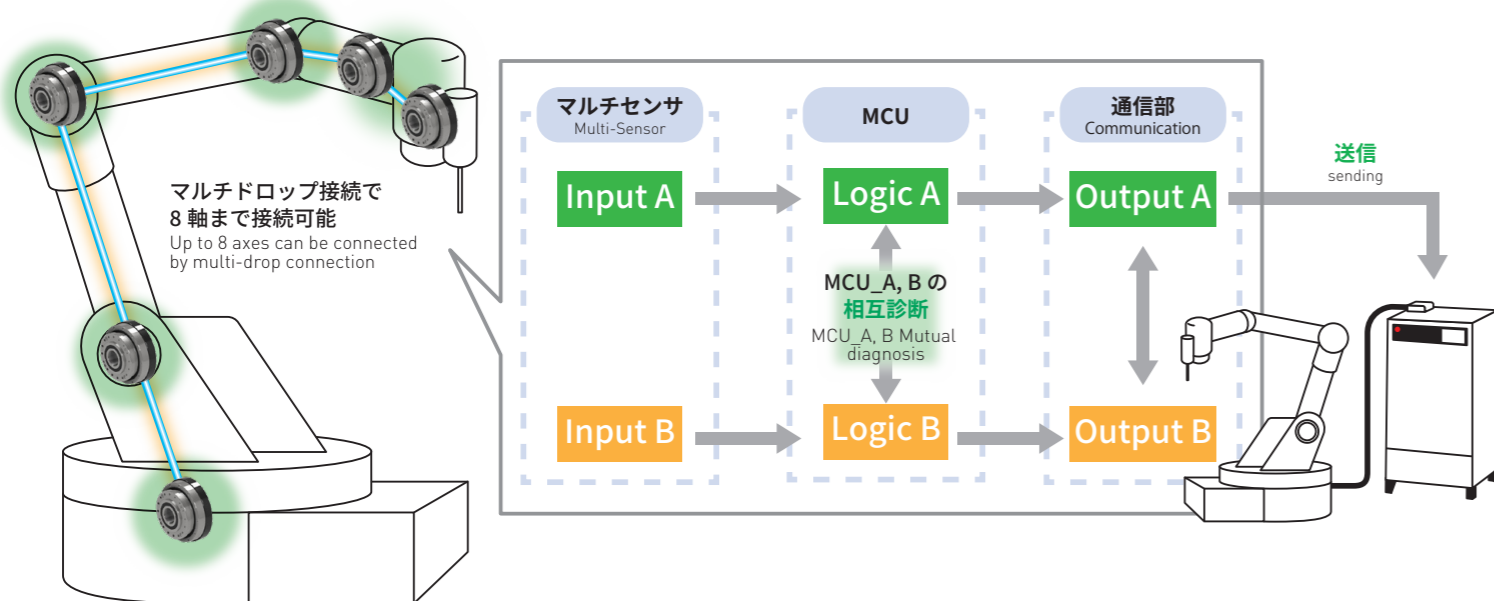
マルチドロップ接続で
8 軸まで接続可能
Up to 8 axes can be connected by multi-drop connection

マルチセンサ
Multi-Sensor

MCU

通信部
Communication

Input A

Logic A

Output A

送信
sending

MCU_A, B の
相互診断
MCU_A, B Mutual diagnosis

Input B

Logic B

Output B